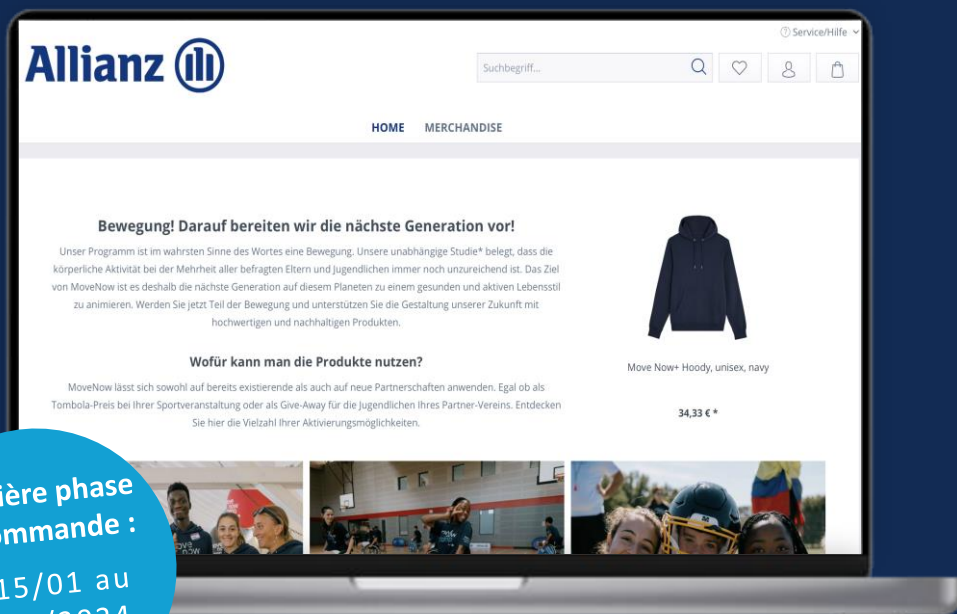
Allianz

Service/Hilfe

Suchbegriff...

HOME MERCHANDISE

Bewegung! Darauf bereiten wir die nächste Generation vor!

Unser Programm ist im wahrsten Sinne des Wortes eine Bewegung. Unsere unabhängige Studie* belegt, dass die körperliche Aktivität bei der Mehrheit aller befragten Eltern und Jugendlichen immer noch unzureichend ist. Das Ziel von MoveNow ist es deshalb die nächste Generation auf diesem Planeten zu einem gesunden und aktiven Lebensstil zu animieren. Werden Sie jetzt Teil der Bewegung und unterstützen Sie die Gestaltung unserer Zukunft mit hochwertigen und nachhaltigen Produkten.

Wofür kann man die Produkte nutzen?

MoveNow lässt sich sowohl auf bereits existierende als auch auf neue Partnerschaften anwenden. Egal ob als Tombola-Preis bei Ihrer Sportveranstaltung oder als Give-Away für die Jugendlichen Ihres Partner-Vereins. Entdecken Sie hier die Vielzahl Ihrer Aktivierungsmöglichkeiten.

Move Now+ Hoody, unisex, navy

34,33 € *

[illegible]ière phase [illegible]ommande :

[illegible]15/01 au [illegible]